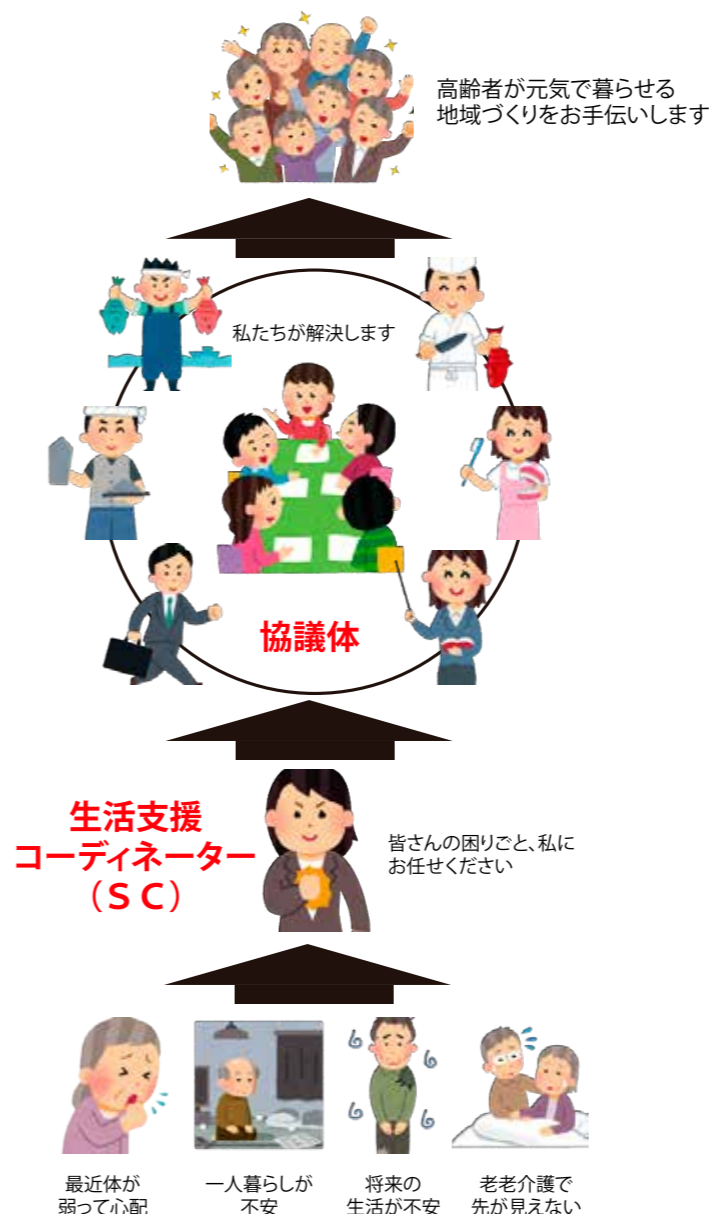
高齢者が元気で暮らせる
地域づくりをお手伝いします

私たちが解決します

協議体

生活支援
コーディネーター
（ＳＣ）

皆さんの困りごと、私に
お任せください

最近体が
弱って心配

一人暮らしが
不安

将来の
生活が不安

老老介護で
先が見えない